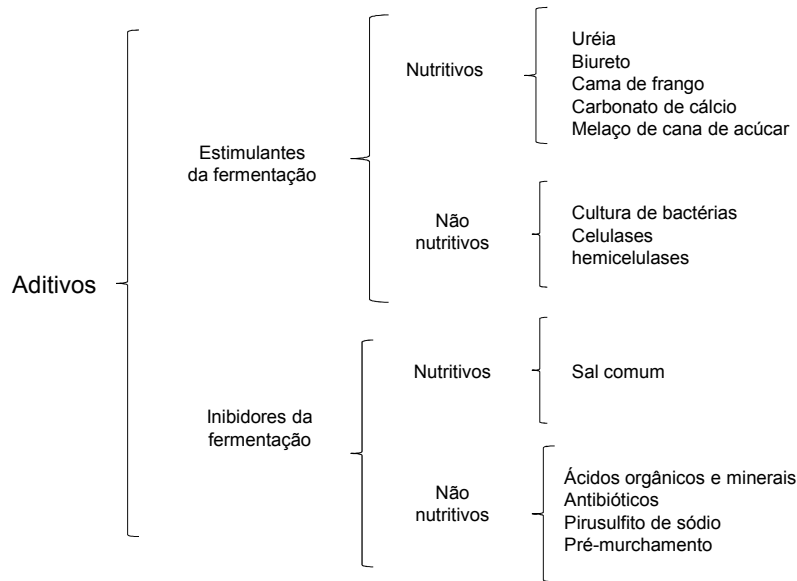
Aditivos

Estimulantes da fermentação

Nutritivos

Uréia
Biureto
Cama de frango
Carbonato de cálcio
Melaço de cana de acúcar

Não nutritivos

Cultura de bactérias
Celulases
hemicelulases

Inibidores da fermentação

Nutritivos

Sal comum

Não nutritivos

Ácidos orgânicos e minerais
Antibióticos
Pirusulfito de sódio
Pré-murchamento